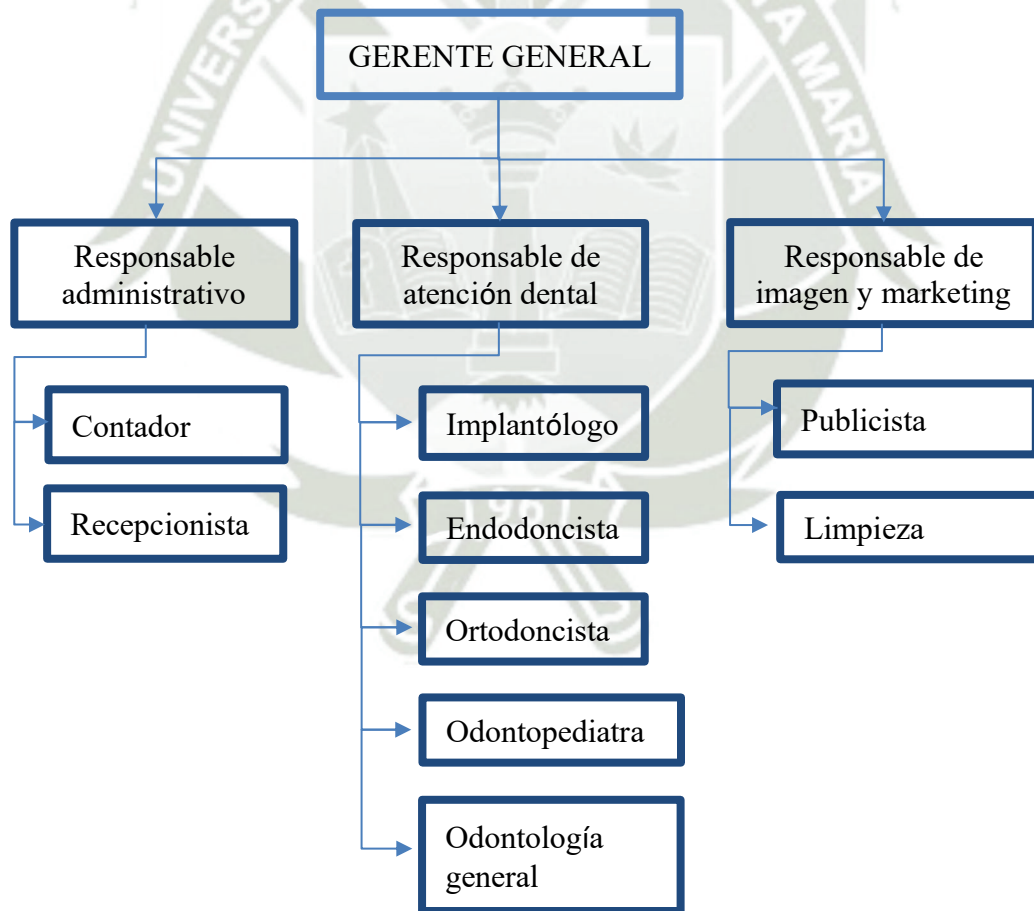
GERENTE GENERAL

Responsable administrativo

Responsable de atención dental

Responsable de imagen y marketing

Contador

Recepcionista

Implantólogo

Endodoncista

Ortodoncista

Odontopediatra

Odontología general

Publicista

Limpieza